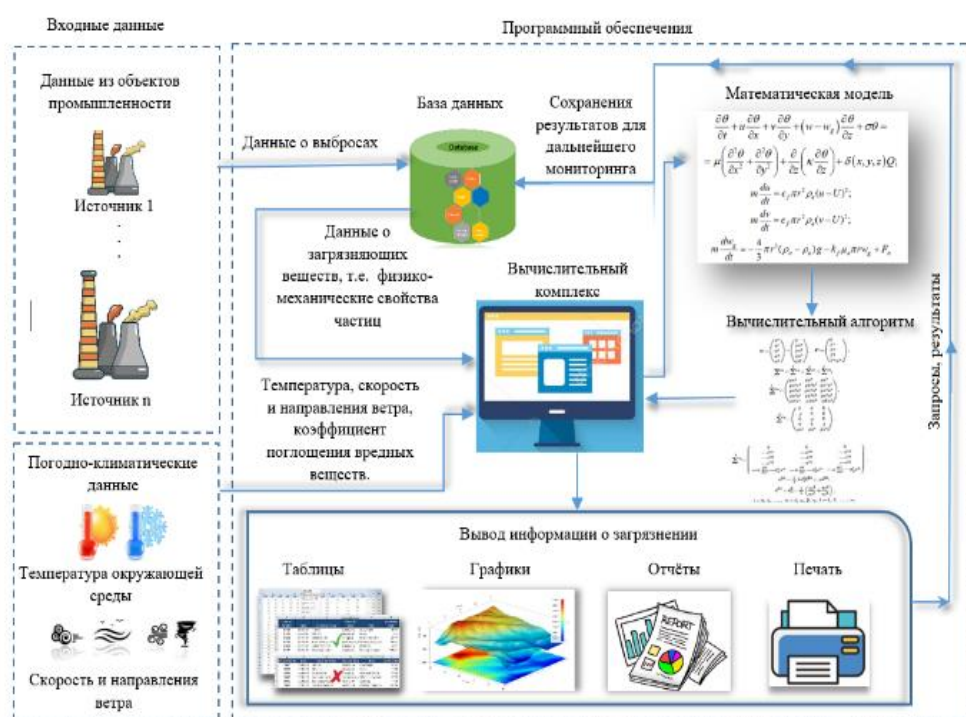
Входные данные

Программный обеспечения

Данные из объектов промышленности

Источник 1

.
.
.

Источник n

База данных

Database

Данные о выбросах

Сохранения результатов для дальнейшего мониторинга

Математическая модель

$\frac{\partial\theta}{\partial t}+u\frac{\partial\theta}{\partial x}+v\frac{\partial\theta}{\partial y}+(w-w_g)\frac{\partial\theta}{\partial z}+\sigma\theta=$

$=\mu\left(\frac{\partial^2\theta}{\partial x^2}+\frac{\partial^2\theta}{\partial y^2}\right)+\frac{\partial}{\partial z}\left(\kappa\frac{\partial\theta}{\partial z}\right)+\delta(x,y,z)Q;$

$m\frac{du}{dt}=c_f\pi r^2\rho_a(u-U)^2;$

$m\frac{dv}{dt}=c_f\pi r^2\rho_a(v-U)^2;$

$m\frac{dw_g}{dt}=-\frac{4}{3}\pi r^3(\rho_a-\rho_s)g-k_f\mu_a\pi rw_g+F_a$

Данные о загрязняющих веществ, т.е. физико-механические свойства частиц

Вычислительный комплекс

Вычислительный алгоритм

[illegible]

Температура, скорость и направления ветра, коэффициент поглощения вредных веществ.

Запросы, результаты

Погодно-климатические данные

Температура окружающей среды

Скорость и направления ветра

Вывод информации о загрязнении

Таблицы

Графики

Отчёты

REPORT

Печать